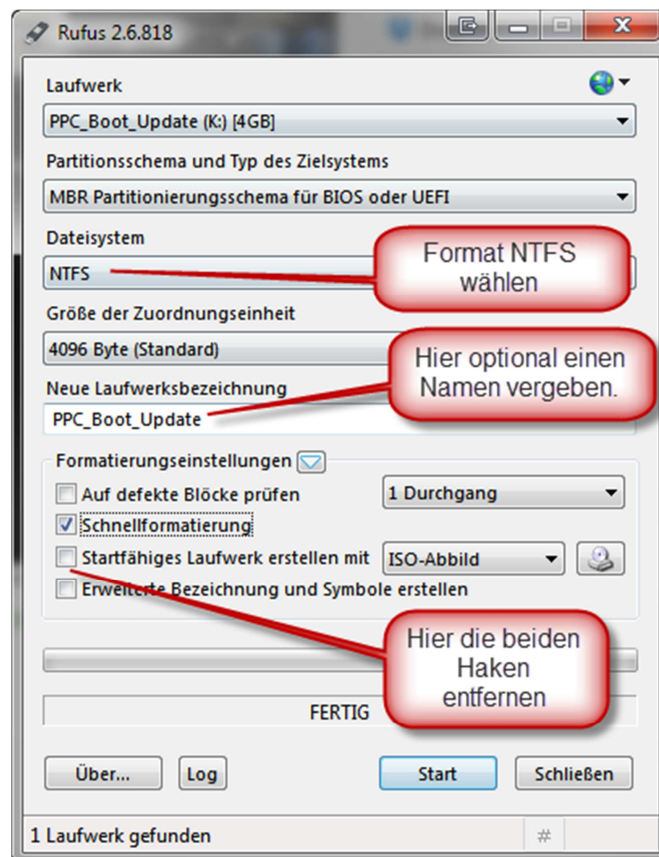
Rufus 2.6.818

Laufwerk

PPC_Boot_Update (K:) [4GB]

Partitionsschema und Typ des Zielsystems

MBR Partitionierungsschema für BIOS oder UEFI

Dateisystem

NTFS

Format NTFS wählen

Größe der Zuordnungseinheit

4096 Byte (Standard)

Hier optional einen Namen vergeben.

Neue Laufwerksbezeichnung

PPC_Boot_Update

Formatierungseinstellungen

Auf defekte Blöcke prüfen

1 Durchgang

Schnellformatierung

Startfähiges Laufwerk erstellen mit

ISO-Abbild

Erweiterte Bezeichnung und Symbole erstellen

Hier die beiden Haken entfernen

FERTIG

Über...

Log

Start

Schließen

1 Laufwerk gefunden

#